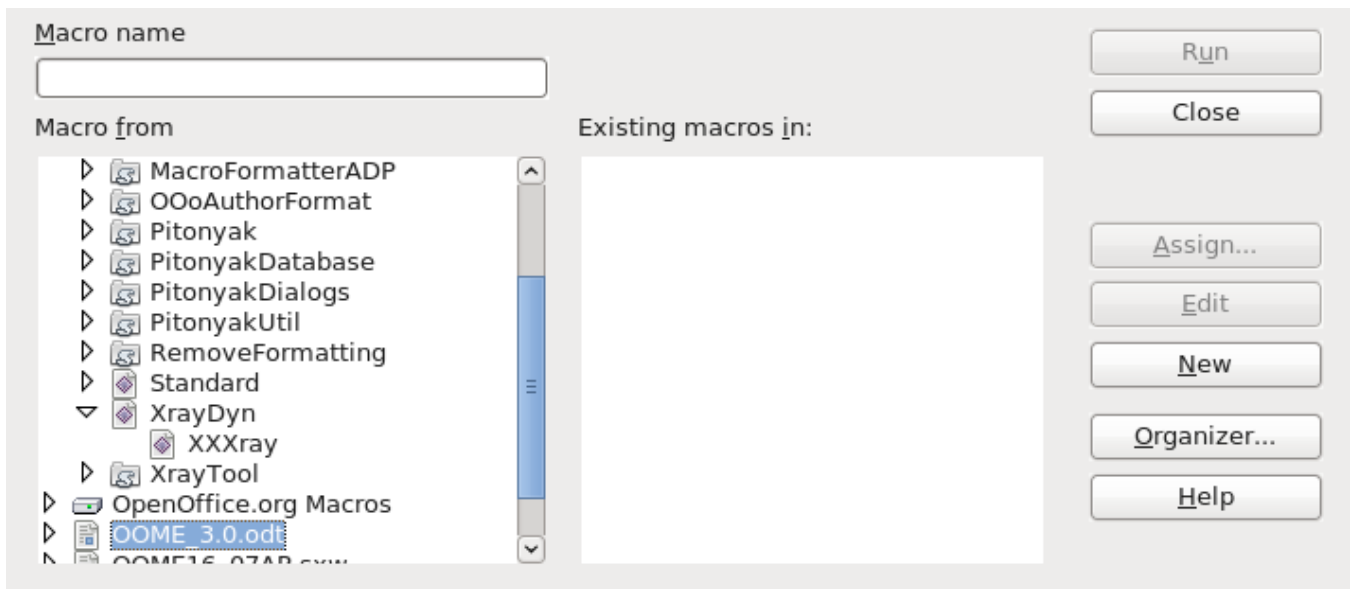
Macro name

Macro from

MacroFormatterADP
OOoAuthorFormat
Pitonyak
PitonyakDatabase
PitonyakDialogs
PitonyakUtil
RemoveFormatting
Standard
XrayDyn
XXXray
XrayTool
OpenOffice.org Macros
OOME_3.0.odt
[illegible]

Existing macros in:

Run
Close
Assign...
Edit
New
Organizer...
Help